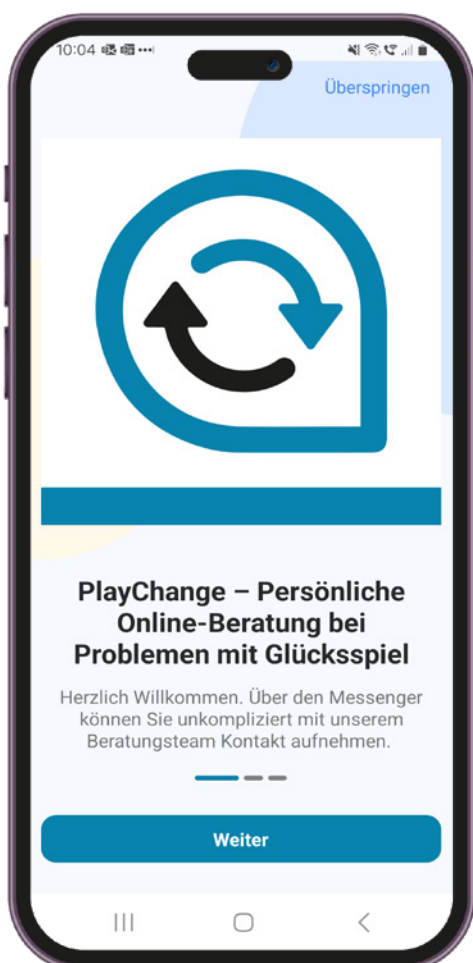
10:04

Überspringen

PlayChange – Persönliche Online-Beratung bei Problemen mit Glücksspiel

Herzlich Willkommen. Über den Messenger können Sie unkompliziert mit unserem Beratungsteam Kontakt aufnehmen.

Weiter